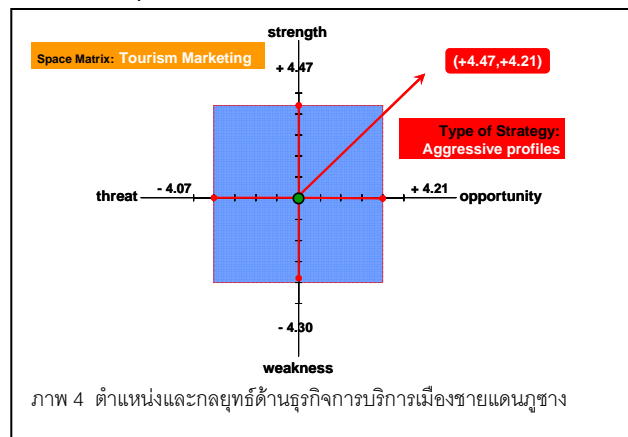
strength

Space Matrix: Tourism Marketing

+ 4.47

(+4.47,+4.21)

Type of Strategy: Aggressive profiles

threat

- 4.07

+ 4.21

opportunity

- 4.30

weakness

ภาพ 4 ตำแหน่งและกลยุทธ์ด้านธุรกิจการบริการเมืองชายแดนภูซาง